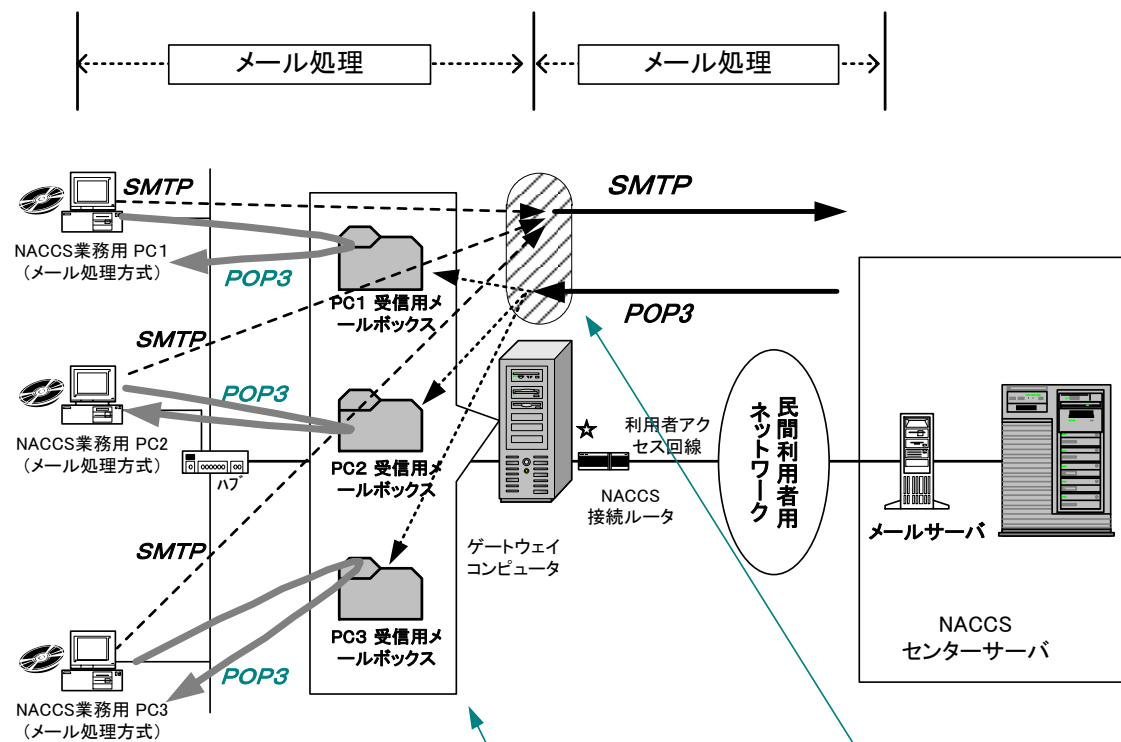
メール処理

メール処理

SMTP

SMTP

NACCS業務用 PC1
(メール処理方式)

POP3

PC1 受信用メールボックス

POP3

SMTP

POP3

NACCS業務用 PC2
(メール処理方式)

ハブ

PC2 受信用メールボックス

☆

利用者アクセス回線

民間利用者用ネットワーク

NACCS接続ルータ

メールサーバ

SMTP

ゲートウェイコンピュータ

PC3 受信用メールボックス

NACCS
センターサーバ

POP3

NACCS業務用 PC3
(メール処理方式)